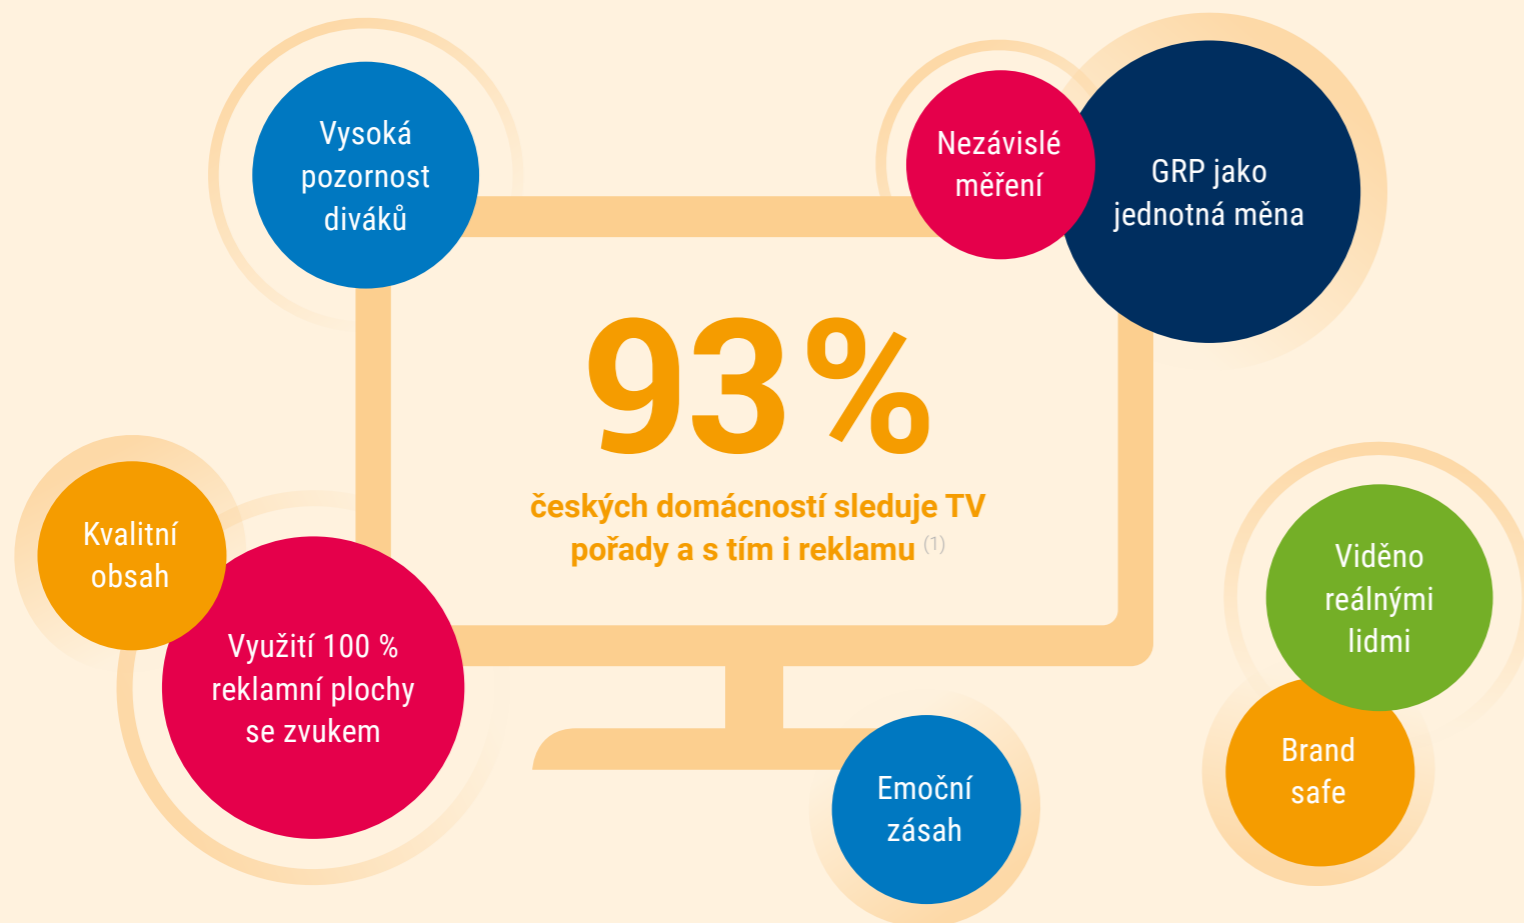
Vysoká pozornost diváků

Nezávislé měření

GRP jako jednotná měna

93 %

českých domácností sleduje TV pořady a s tím i reklamu (1)

Kvalitní obsah

Využití 100 % reklamní plochy se zvukem

Viděno reálnými lidmi

Brand safe

Emoční zásah